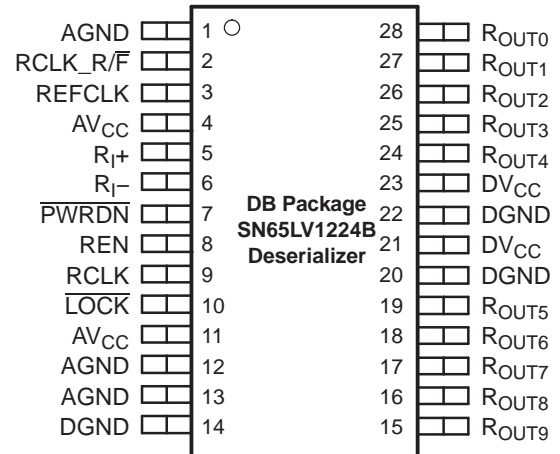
AGND 1
RCLK_R/$\overline{F}$ 2
REFCLK 3
AV$_{CC}$ 4
R$_I$+ 5
R$_I$− 6
$\overline{PWRDN}$ 7
REN 8
RCLK 9
$\overline{LOCK}$ 10
AV$_{CC}$ 11
AGND 12
AGND 13
DGND 14

DB Package
SN65LV1224B
Deserializer

28 R$_{OUT0}$
27 R$_{OUT1}$
26 R$_{OUT2}$
25 R$_{OUT3}$
24 R$_{OUT4}$
23 DV$_{CC}$
22 DGND
21 DV$_{CC}$
20 DGND
19 R$_{OUT5}$
18 R$_{OUT6}$
17 R$_{OUT7}$
16 R$_{OUT8}$
15 R$_{OUT9}$